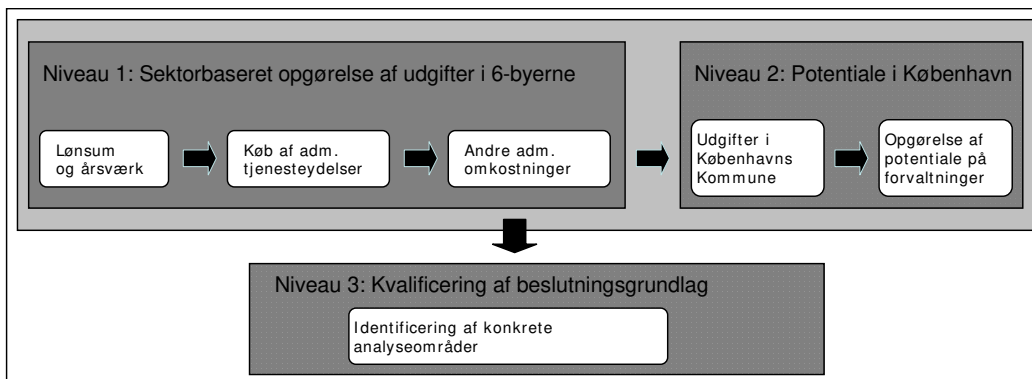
Niveau 1: Sektorbaseret opgørelse af udgifter i 6-byerne

Lønsum og årsværk

Køb af adm. tjenesteydelser

Andre adm. omkostninger

Niveau 2: Potentiale i København

Udgifter i Københavns Kommune

Opgørelse af potentiale på forvaltninger

Niveau 3: Kvalificering af beslutningsgrundlag

Identificering af konkrete analyseområder